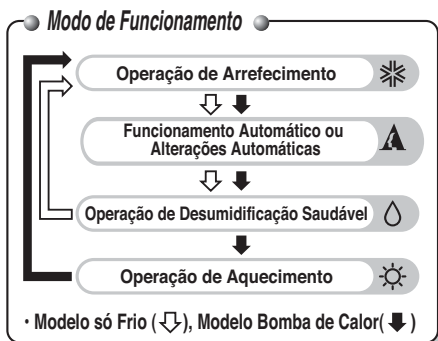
Modo de Funcionamento

Operação de Arrefecimento

Funcionamento Automático ou Alterações Automáticas

Operação de Desumidificação Saudável

Operação de Aquecimento

• Modelo só Frio (⇩), Modelo Bomba de Calor( ⬇ )